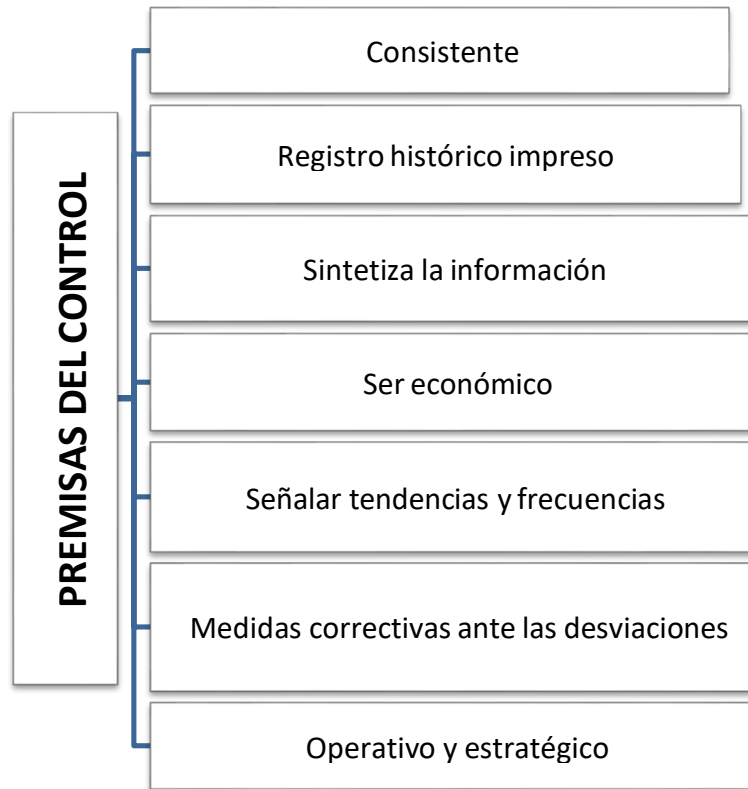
PREMISAS DEL CONTROL

Consistente

Registro histórico impreso

Sintetiza la información

Ser económico

Señalar tendencias y frecuencias

Medidas correctivas ante las desviaciones

Operativo y estratégico